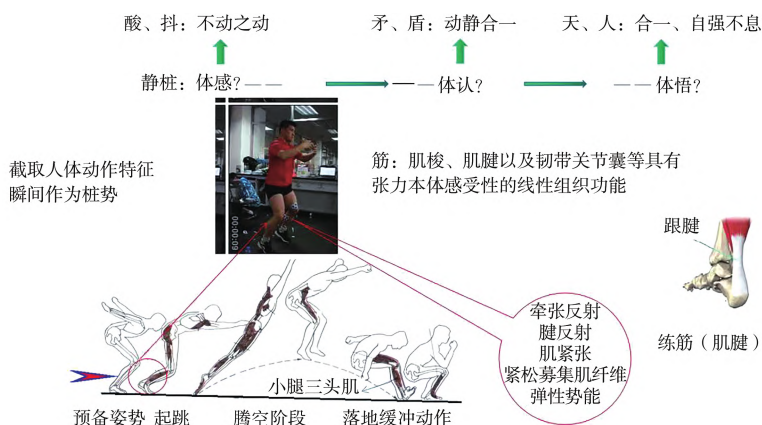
酸、抖：不动之动

矛、盾：动静合一

天、人：合一、自强不息

静桩：体感？— —

— — 体认？

— — 体悟？

截取人体动作特征瞬间作为桩势

筋：肌梭、肌腱以及韧带关节囊等具有张力本体感受性的线性组织功能

跟腱

练筋（肌腱）

牵张反射
腱反射
肌紧张
紧松募集肌纤维
弹性势能

小腿三头肌

预备姿势 起跳

腾空阶段

落地缓冲动作